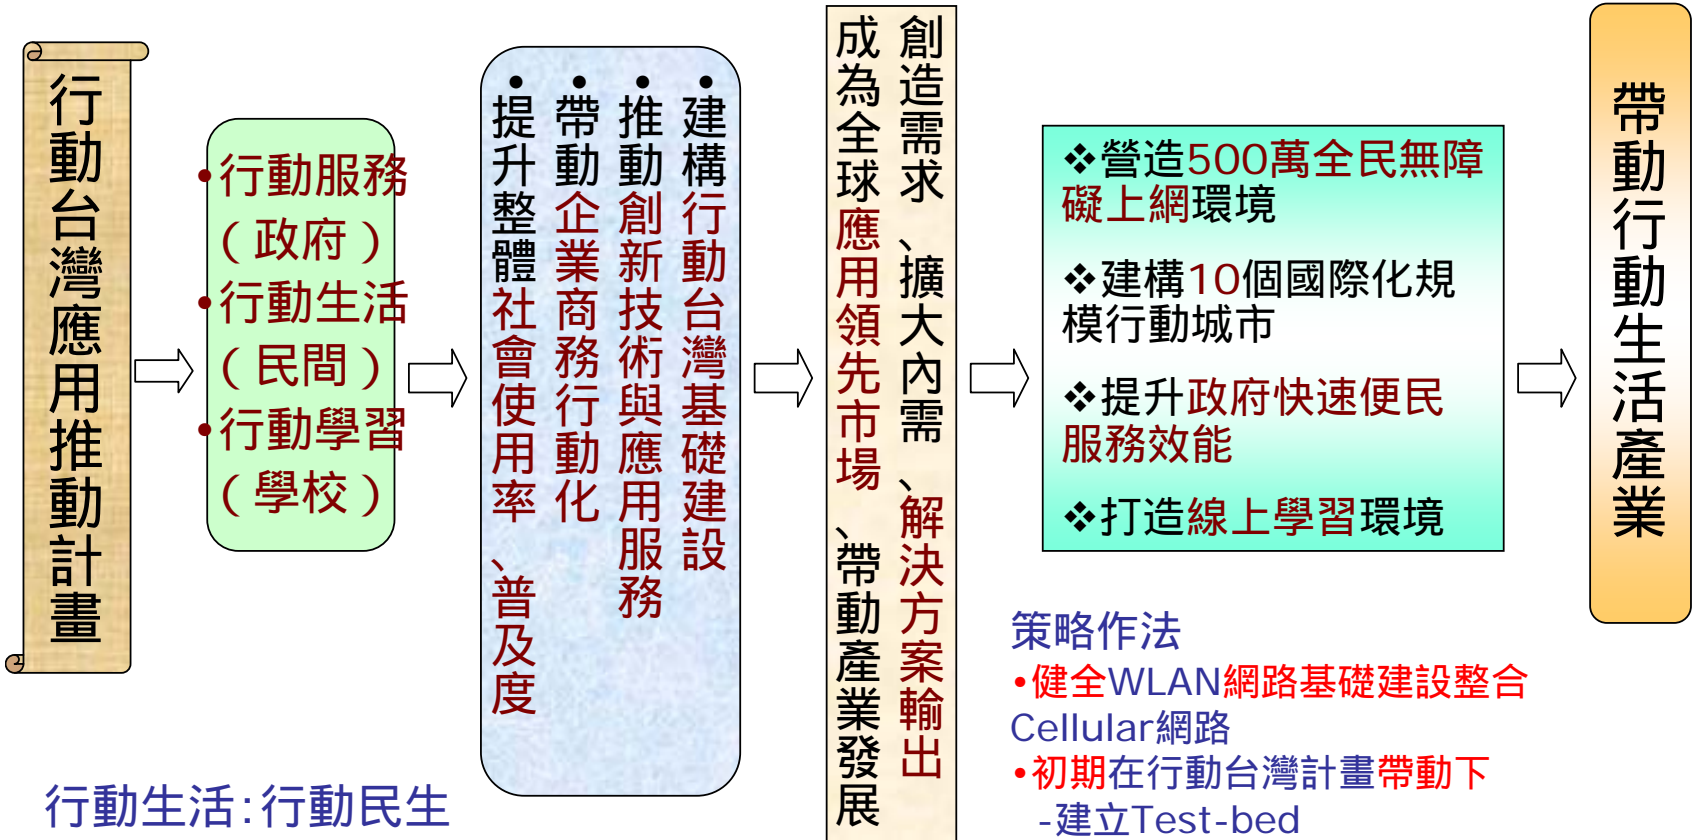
行動台灣應用推動計畫

•行動服務（政府）
•行動生活（民間）
•行動學習（學校）

•建構行動台灣基礎建設
•推動創新技術與應用服務
•帶動企業商務行動化
•提升整體社會使用率、普及度

創造需求、擴大內需、解決方案輸出
成為全球應用領先市場、帶動產業發展

❖營造500萬全民無障礙上網環境

❖建構10個國際化規模行動城市

❖提升政府快速便民服務效能

❖打造線上學習環境

帶動行動生活產業

策略作法
•健全WLAN網路基礎建設整合Cellular網路
•初期在行動台灣計畫帶動下
-建立Test-bed

行動生活:行動民生